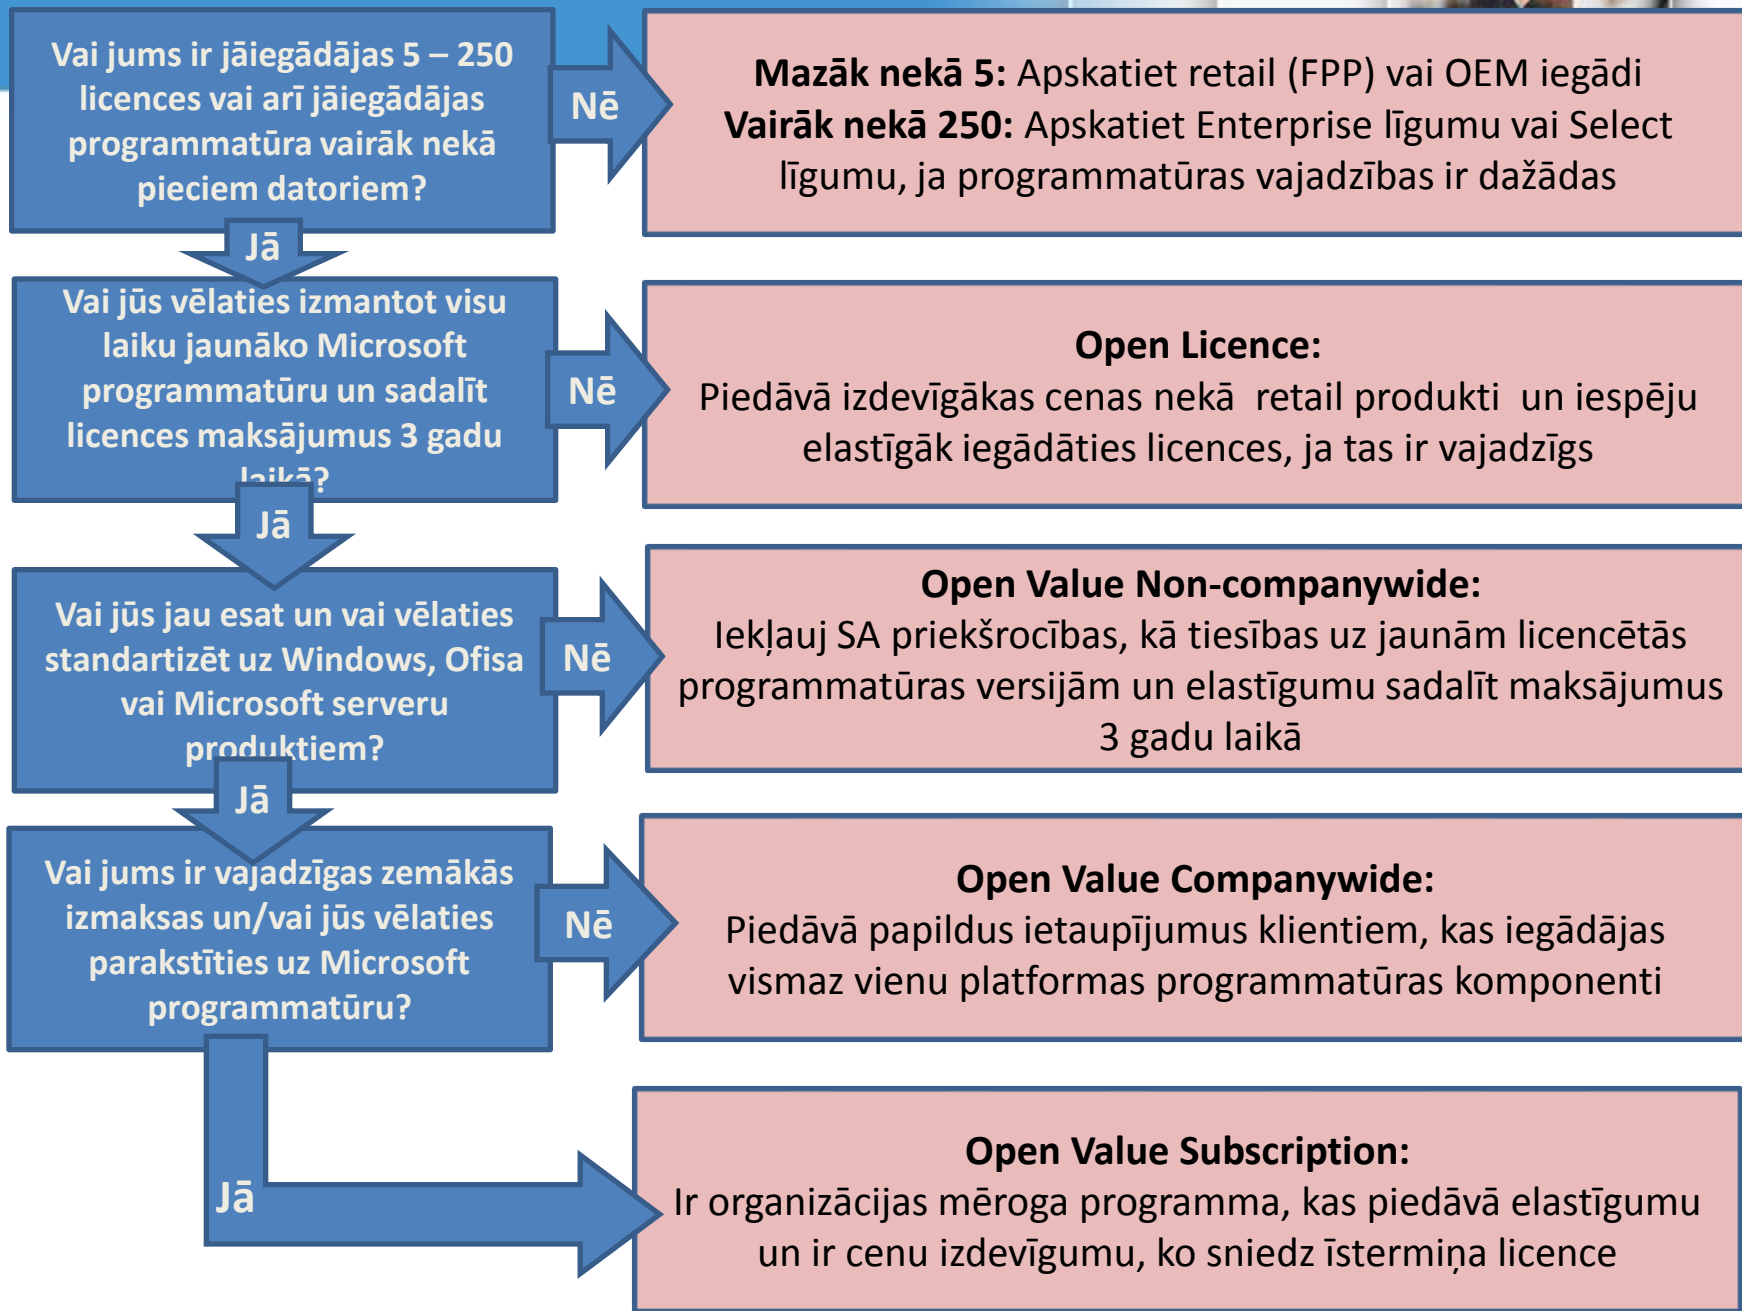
Vai jums ir jāiegādājas 5 – 250 licences vai arī jāiegādājas programmatūra vairāk nekā pieciem datoriem?

Nē

**Mazāk nekā 5:** Apskatiet retail (FPP) vai OEM iegādi
**Vairāk nekā 250:** Apskatiet Enterprise līgumu vai Select līgumu, ja programmatūras vajadzības ir dažādas

Jā

Vai jūs vēlaties izmantot visu laiku jaunāko Microsoft programmatūru un sadalīt licences maksājumus 3 gadu laikā?

Nē

**Open Licence:**
Piedāvā izdevīgākas cenas nekā retail produkti un iespēju elastīgāk iegādāties licences, ja tas ir vajadzīgs

Jā

Vai jūs jau esat un vai vēlaties standartizēt uz Windows, Ofisa vai Microsoft serveru produktiem?

Nē

**Open Value Non-companywide:**
Iekļauj SA priekšrocības, kā tiesības uz jaunām licencētās programmatūras versijām un elastīgumu sadalīt maksājumus 3 gadu laikā

Jā

Vai jums ir vajadzīgas zemākās izmaksas un/vai jūs vēlaties parakstīties uz Microsoft programmatūru?

Nē

**Open Value Companywide:**
Piedāvā papildus ietaupījumus klientiem, kas iegādājas vismaz vienu platformas programmatūras komponenti

Jā

**Open Value Subscription:**
Ir organizācijas mēroga programma, kas piedāvā elastīgumu un ir cenu izdevīgumu, ko sniedz īstermiņa licence